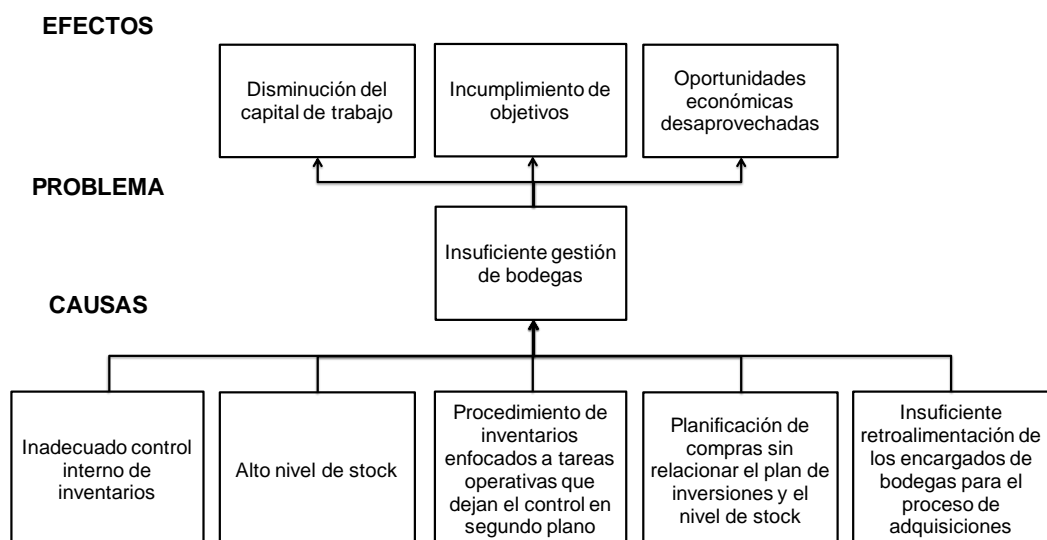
EFECTOS

Disminución del capital de trabajo

Incumplimiento de objetivos

Oportunidades económicas desaprovechadas

PROBLEMA

Insuficiente gestión de bodegas

CAUSAS

Inadecuado control interno de inventarios

Alto nivel de stock

Procedimiento de inventarios enfocados a tareas operativas que dejan el control en segundo plano

Planificación de compras sin relacionar el plan de inversiones y el nivel de stock

Insuficiente retroalimentación de los encargados de bodegas para el proceso de adquisiciones